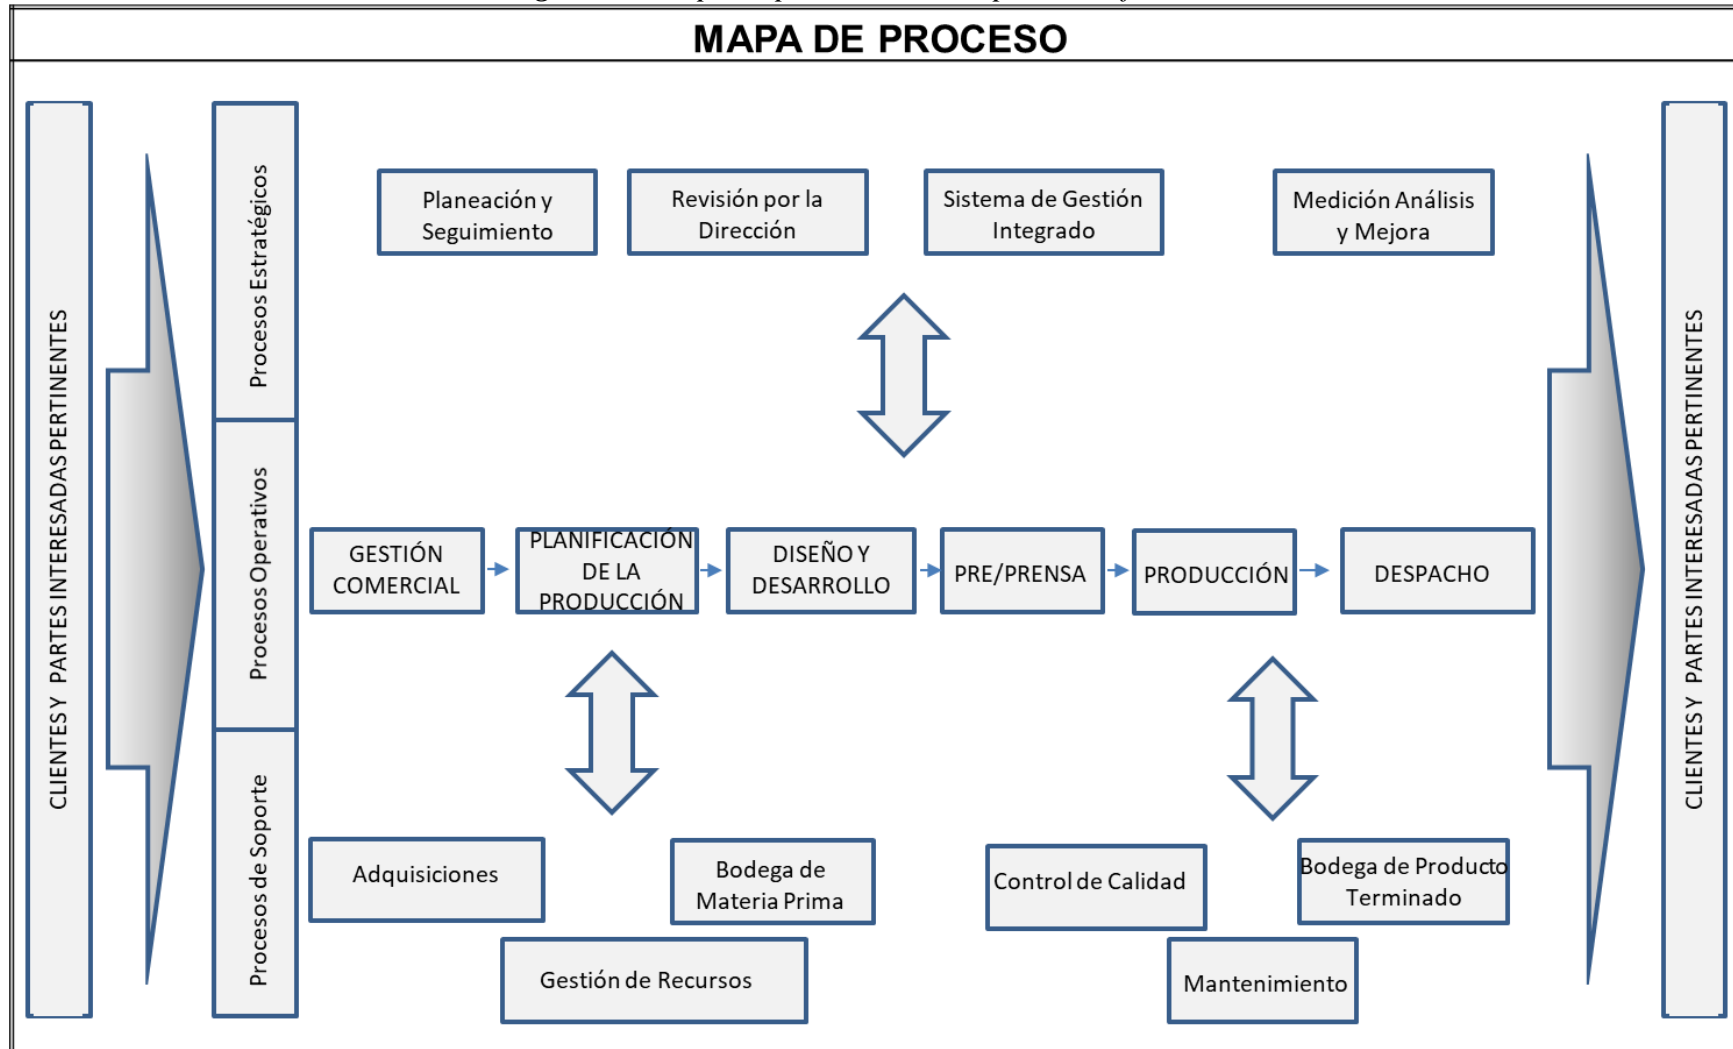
MAPA DE PROCESO

CLIENTES Y PARTES INTERESADAS PERTINENTES

Procesos Estratégicos

Procesos Operativos

Procesos de Soporte

Planeación y Seguimiento

Revisión por la Dirección

Sistema de Gestión Integrado

Medición Análisis y Mejora

GESTIÓN COMERCIAL

PLANIFICACIÓN DE LA PRODUCCIÓN

DISEÑO Y DESARROLLO

PRE/PRENSA

PRODUCCIÓN

DESPACHO

Adquisiciones

Bodega de Materia Prima

Gestión de Recursos

Control de Calidad

Bodega de Producto Terminado

Mantenimiento

CLIENTES Y PARTES INTERESADAS PERTINENTES